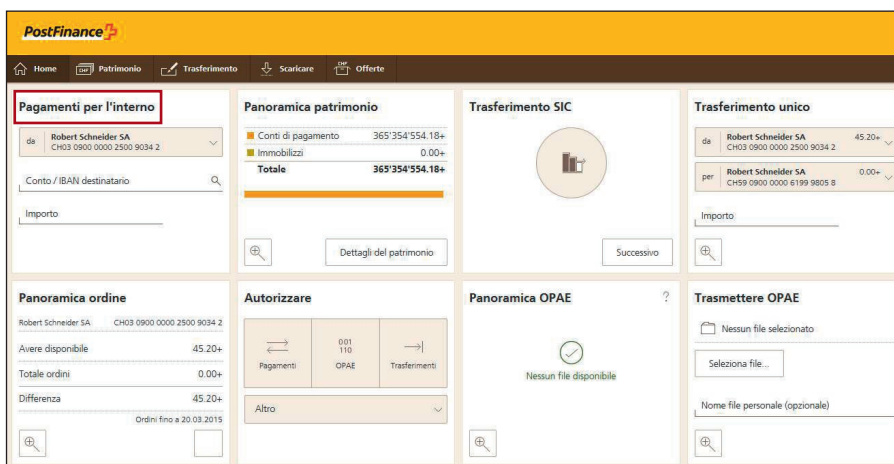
PostFinance

Home Patrimonio Trasferimento Scaricare Offerte

Pagamenti per l'interno

da Robert Schneider SA CH03 0900 0000 2500 9034 2

Conto / IBAN destinatario

Importo

Panoramica patrimonio

| | |
|---|---|
| Conti di pagamento | 365'354'554.18+ |
| Immobilizzi | 0.00+ |
| Totale | 365'354'554.18+ |

Dettagli del patrimonio

Trasferimento SIC

Successivo

Trasferimento unico

da Robert Schneider SA CH03 0900 0000 2500 9034 2 45.20+

per Robert Schneider SA CH59 0900 0000 6199 9805 8 0.00+

Importo

Panoramica ordine

Robert Schneider SA CH03 0900 0000 2500 9034 2

| | |
|---|---|
| Avere disponibile | 45.20+ |
| Totale ordini | 0.00+ |
| Differenza | 45.20+ |

Ordini fino a 20.03.2015

Autorizzare

Pagamenti

001 110 OPAE

Trasferimenti

Altro

Panoramica OPAE

?

Nessun file disponibile

Trasmettere OPAE

Nessun file selezionato

Seleziona file...

Nome file personale (opzionale)